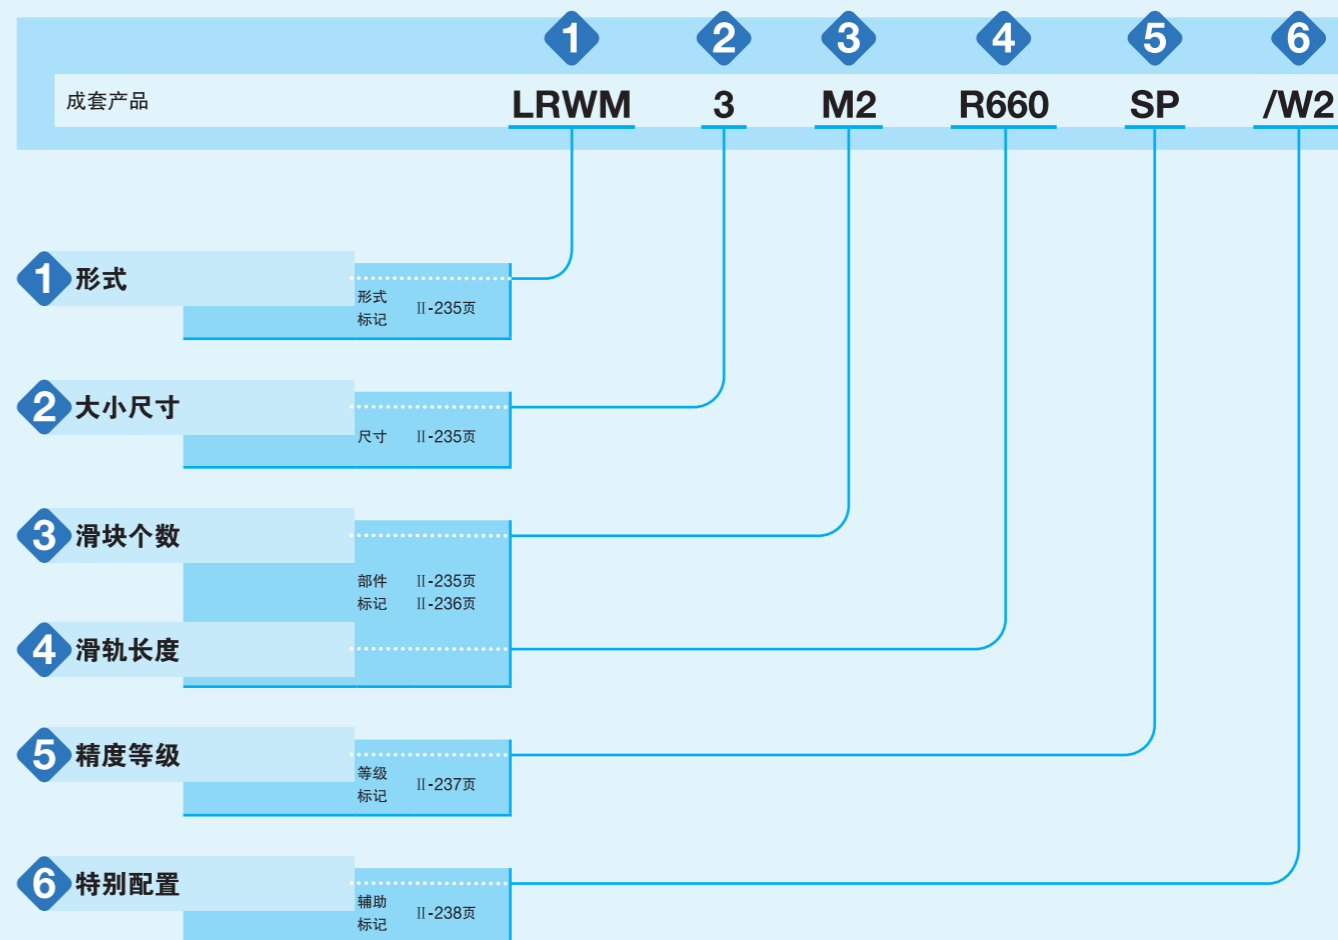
1 2 3 4 5 6

成套产品 LRWM 3 M2 R660 SP /W2

1 形式
形式标记 Ⅱ-235页

2 大小尺寸
尺寸 Ⅱ-235页

3 滑块个数
部件标记 Ⅱ-235页 Ⅱ-236页

4 滑轨长度

5 精度等级
等级标记 Ⅱ-237页

6 特别配置
辅助标记 Ⅱ-238页